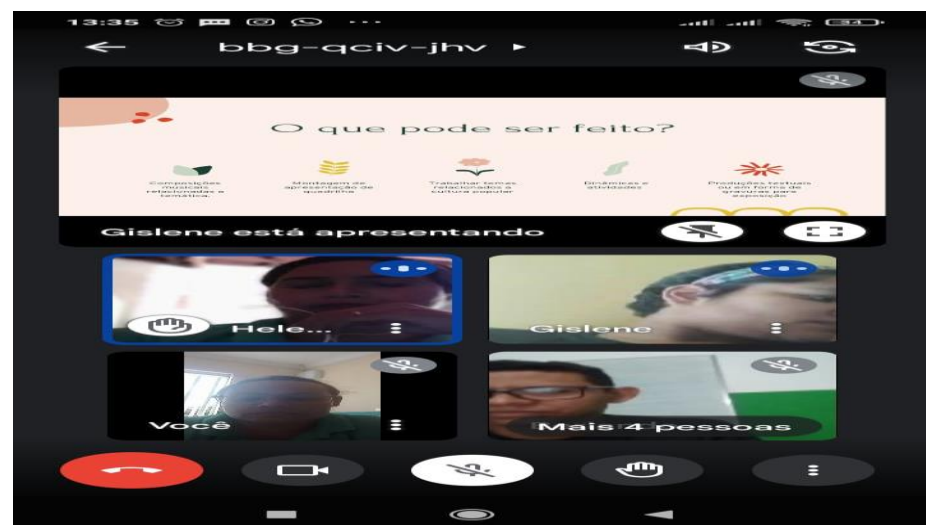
13:35

bbg-qciv-jhv

O que pode ser feito?

Composições musicais relacionadas à temática

Montagem de apresentação de quadrilha

Trabalhar temas relacionados à cultura popular

Dinâmicas e atividades

Produções textuais ou em forma de gravuras para exposição

Gislene está apresentando

Hele...

Gislene

Você

Mais 4 pessoas